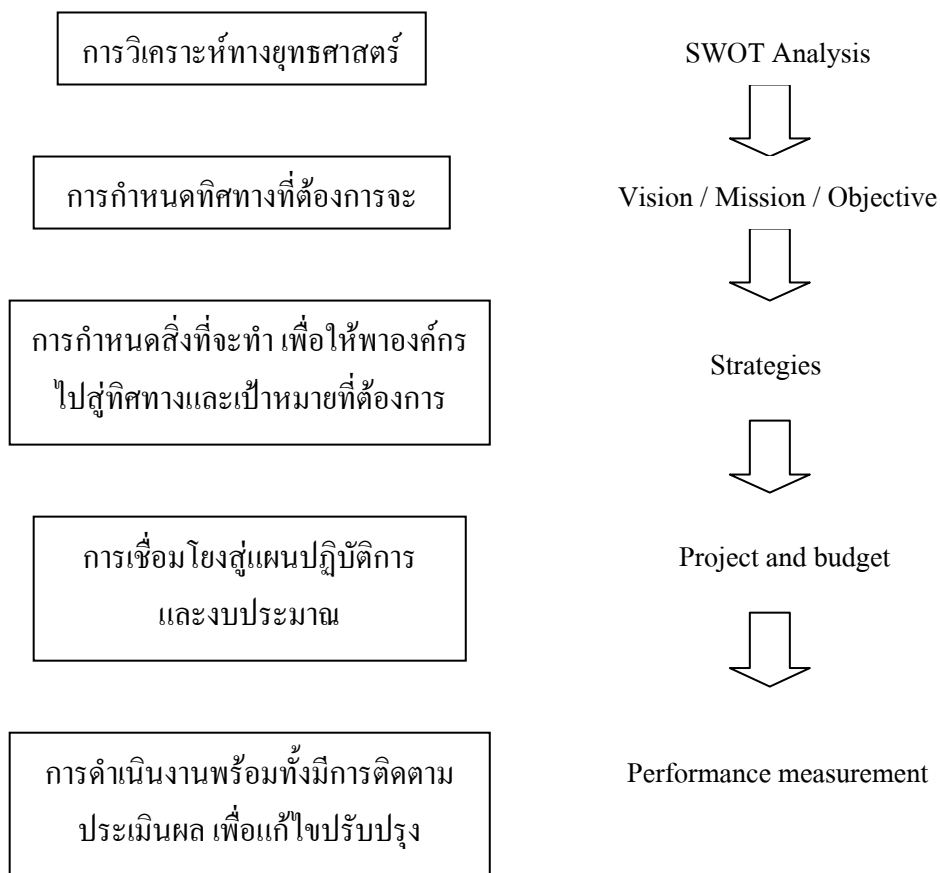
การวิเคราะห์ทางยุทธศาสตร์

SWOT Analysis

การกำหนดทิศทางที่ต้องการจะ

Vision / Mission / Objective

การกำหนดสิ่งที่จะทำ เพื่อให้พาองค์กรไปสู่ทิศทางและเป้าหมายที่ต้องการ

Strategies

การเชื่อมโยงสู่แผนปฏิบัติการและงบประมาณ

Project and budget

การดำเนินงานพร้อมทั้งมีการติดตามประเมินผล เพื่อแก้ไขปรับปรุง

Performance measurement